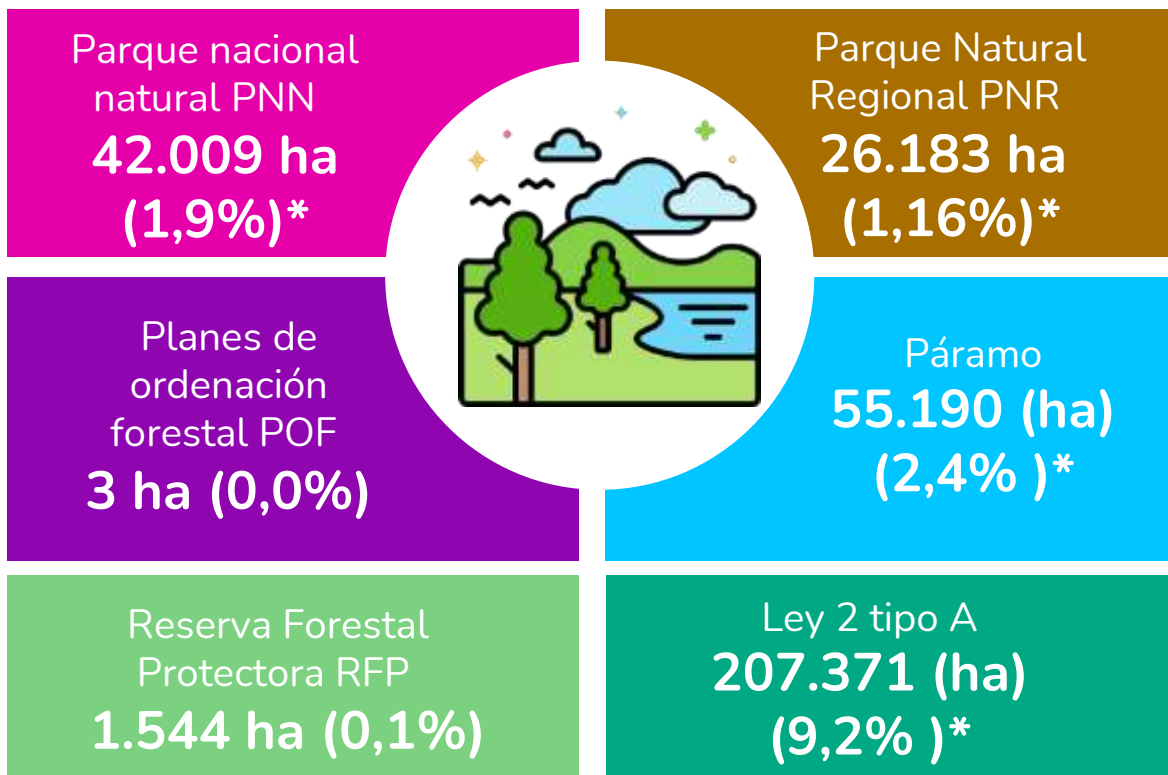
Parque nacional natural PNN
42.009 ha
(1,9%)*

Parque Natural Regional PNR
26.183 ha
(1,16%)*

Planes de ordenación forestal POF
3 ha (0,0%)

Páramo
55.190 (ha)
(2,4% )*

Reserva Forestal Protectora RFP
1.544 ha (0,1%)

Ley 2 tipo A
207.371 (ha)
(9,2% )*